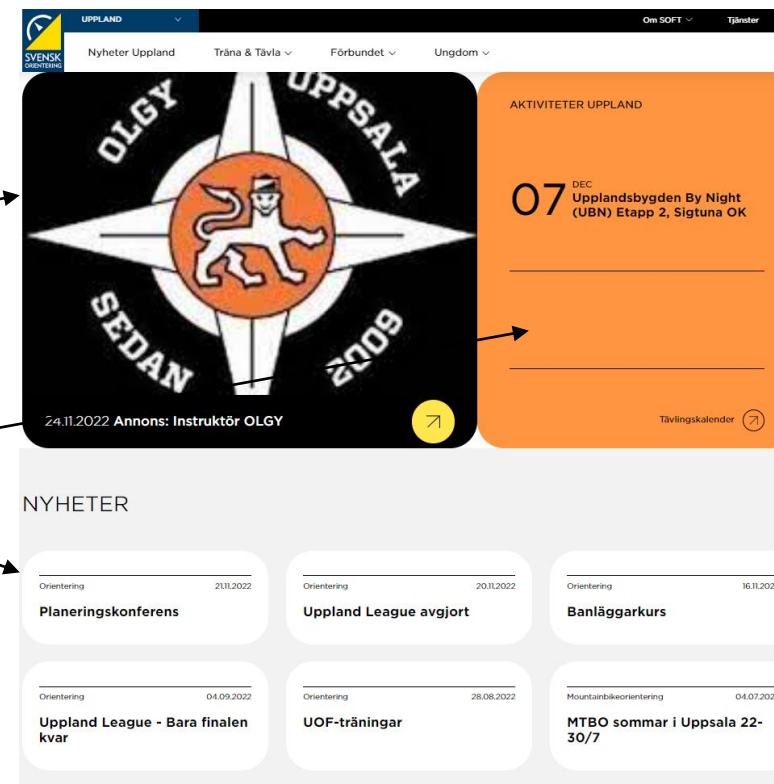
SVENSK ORIENTERING

UPPLAND

Om SOFT

Tjänster

Nyheter Uppland

Träna & Tävla

Förbundet

Ungdom

OLGY UPPSALA SEDAN 2009

24.11.2022 Annons: Instruktör OLGY

AKTIVITETER UPPLAND

07 DEC Upplandsbygden By Night (UBN) Etapp 2, Sigtuna OK

Tävlingskalender

NYHETER

Orientering 21.11.2022
Planeringskonferens

Orientering 20.11.2022
Uppland League avgjort

Orientering 16.11.202
Banläggarkurs

Orientering 04.09.2022
Uppland League - Bara finalen kvar

Orientering 28.08.2022
UOF-träningar

Mountainbikeorientering 04.07.202
MTBO sommar i Uppsala 22-30/7